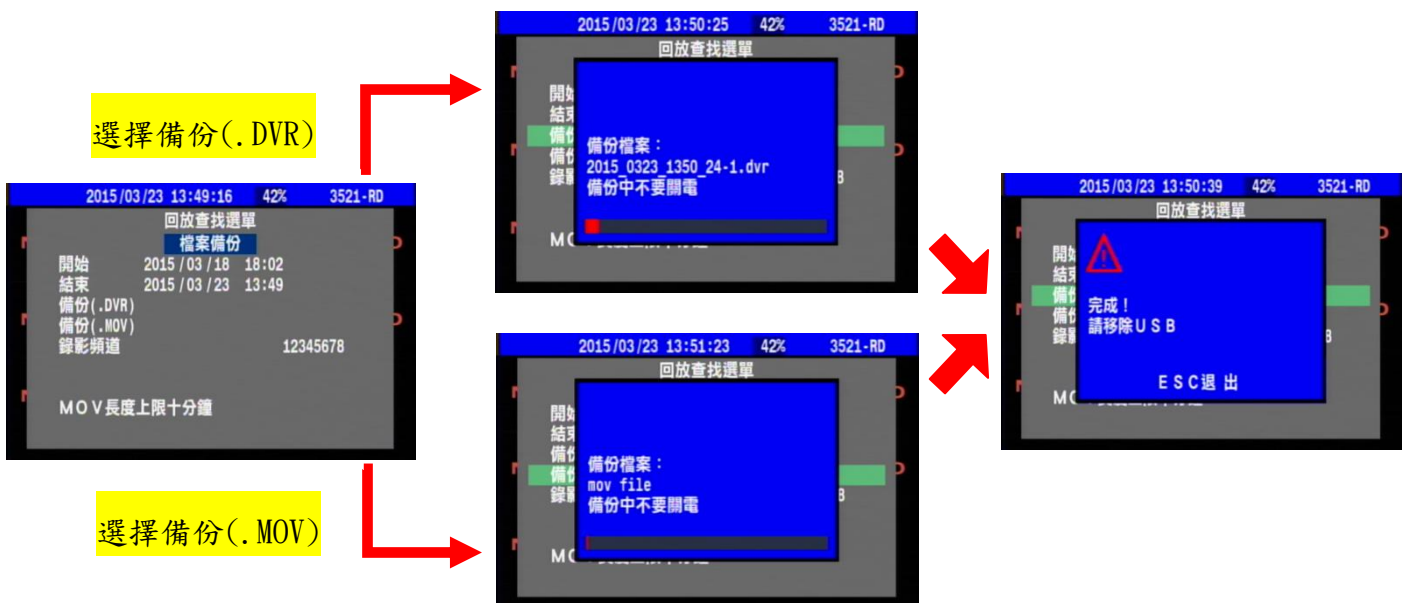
選擇備份(.DVR)

2015/03/23 13:49:16 42% 3521-RD
回放查找選單
檔案備份
開始 2015/03/18 18:02
結束 2015/03/23 13:49
備份(.DVR)
備份(.MOV)
錄影頻道 12345678
MOV長度上限十分鐘

選擇備份(.MOV)

2015/03/23 13:50:25 42% 3521-RD
回放查找選單
開始
結束
備份
備份
錄影
備份檔案：
2015_0323_1350_24-1.dvr
備份中不要關電
B
MO

2015/03/23 13:51:23 42% 3521-RD
回放查找選單
開始
結束
備份
備份
錄影
備份檔案：
mov file
備份中不要關電
B
MO

2015/03/23 13:50:39 42% 3521-RD
回放查找選單
開始
結束
備份
備份
錄影
完成！
請移除USB
ESC退出
B
MO